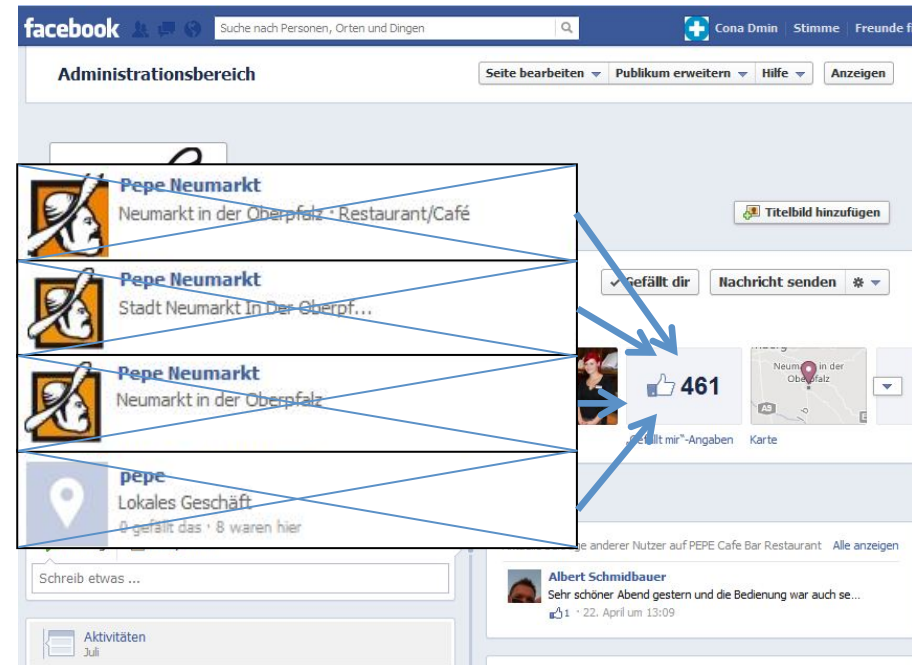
facebook

Suche nach Personen, Orten und Dingen

Cona Dmin | Stimme | Freunde f

Administrationsbereich

Seite bearbeiten ▾ | Publikum erweitern ▾ | Hilfe ▾ | Anzeigen

Pepe Neumarkt
Neumarkt in der Oberpfalz · Restaurant/Café

Pepe Neumarkt
Stadt Neumarkt In Der Oberpf...

Pepe Neumarkt
Neumarkt in der Oberpfalz

pepe
Lokales Geschäft
0 gefällt das · 8 waren hier

Titelbild hinzufügen

✓Gefällt dir | Nachricht senden

461
„Gefällt mir"-Angaben

Neumarkt in der Oberpfalz
Karte

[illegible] anderer Nutzer auf PEPE Cafe Bar Restaurant Alle anzeigen

Albert Schmidbauer
Sehr schöner Abend gestern und die Bedienung war auch se...
1 · 22. April um 13:09

Schreib etwas ...

Aktivitäten
Juli